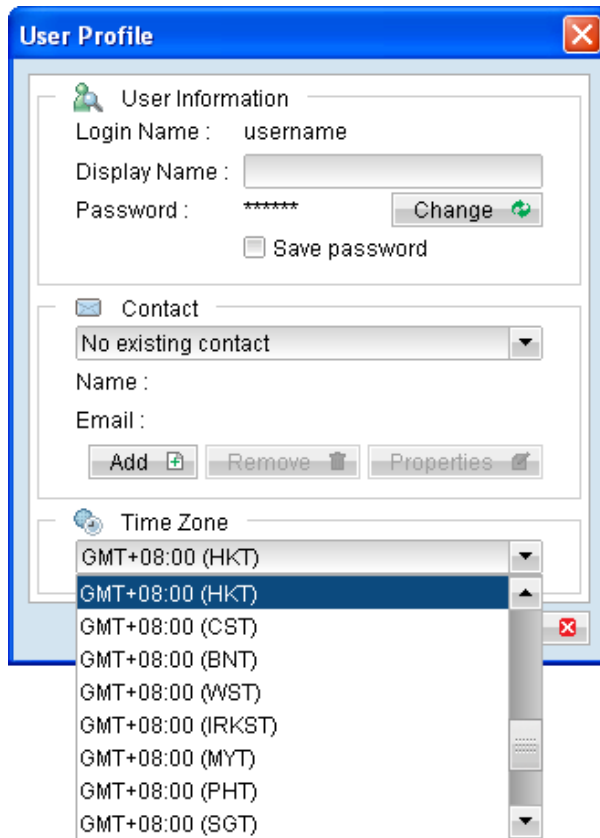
User Profile

User Information
Login Name : username
Display Name :
Password : ******
Change
Save password

Contact
No existing contact
Name :
Email :
Add
Remove
Properties

Time Zone
GMT+08:00 (HKT)
GMT+08:00 (HKT)
GMT+08:00 (CST)
GMT+08:00 (BNT)
GMT+08:00 (WST)
GMT+08:00 (IRKST)
GMT+08:00 (MYT)
GMT+08:00 (PHT)
GMT+08:00 (SGT)